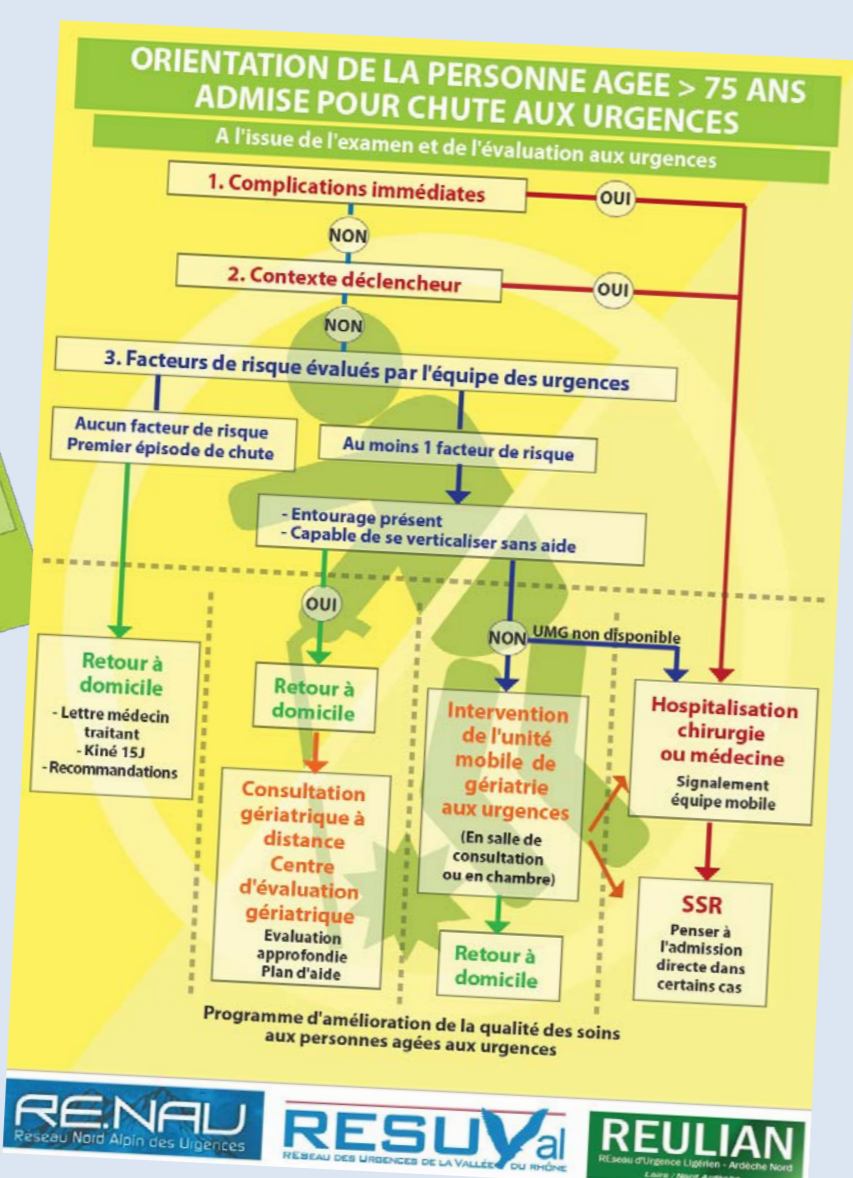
ORIENTATION DE LA PERSONNE AGEE > 75 ANS ADMISE POUR CHUTE AUX URGENCES

A l'issue de l'examen et de l'évaluation aux urgences

1. Complications immédiates

OUI

NON

2. Contexte déclencheur

OUI

NON

3. Facteurs de risque évalués par l'équipe des urgences

Aucun facteur de risque
Premier épisode de chute

Au moins 1 facteur de risque

- Entourage présent
- Capable de se verticaliser sans aide

OUI

NON

UMG non disponible

Retour à domicile

- Lettre médecin traitant
- Kiné 15J
- Recommandations

Retour à domicile

Consultation gériatrique à distance
Centre d'évaluation gériatrique

Evaluation approfondie
Plan d'aide

Intervention de l'unité mobile de gériatrie aux urgences

(En salle de consultation ou en chambre)

Retour à domicile

Hospitalisation chirurgie ou médecine

Signalement équipe mobile

SSR

Penser à l'admission directe dans certains cas

Programme d'amélioration de la qualité des soins aux personnes agées aux urgences

RE.NAU
Reseau Nord Alpin des Urgences

RESUVal
RESEAU DES URGENCES DE LA VALLÉE DU RHÔNE

REULIAN
REseau d'Urgence Ligérien - Ardèche Nord
Loire / Nord Ardèche